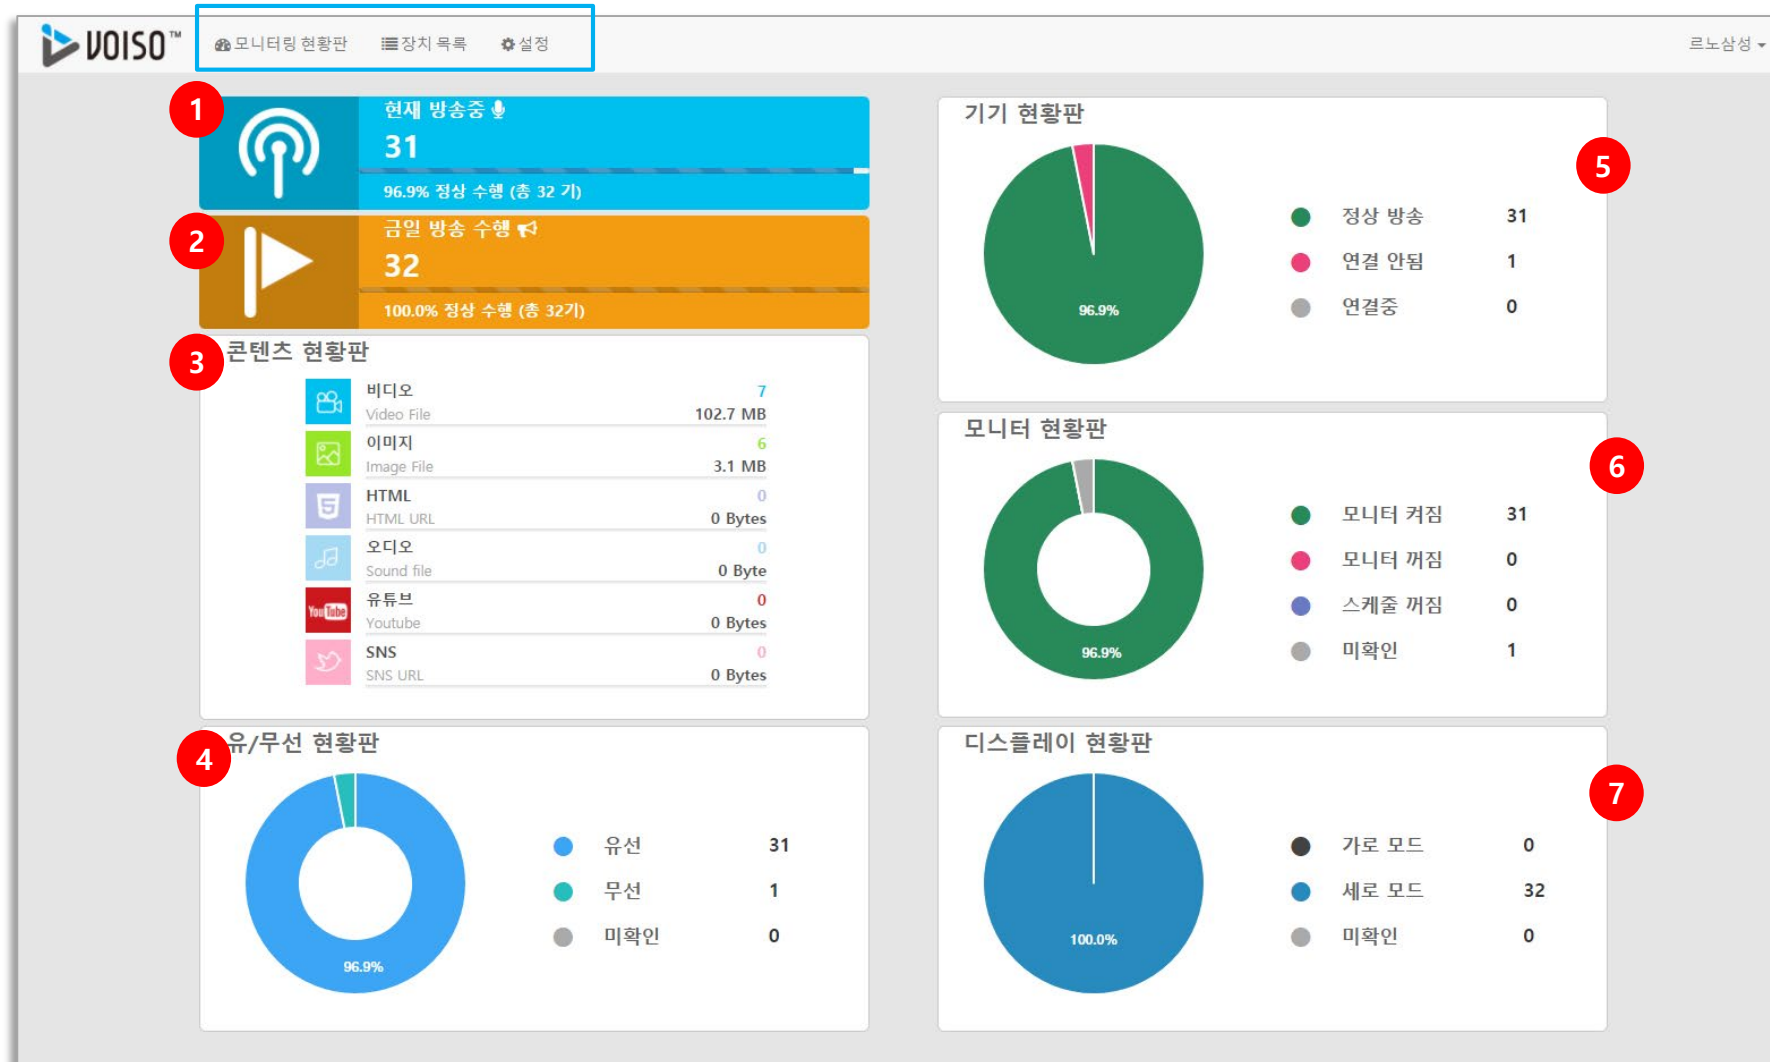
VOISO™ 모니터링 현황판 장치 목록 설정 르노삼성

1
현재 방송중
31
96.9% 정상 수행 (총 32 기)

2
금일 방송 수행
32
100.0% 정상 수행 (총 32기)

3
콘텐츠 현황판

| | | |
|---|---|---|
| 비디오 Video File | 7 | 102.7 MB |
| 이미지 Image File | 6 | 3.1 MB |
| HTML HTML URL | 0 | 0 Bytes |
| 오디오 Sound file | 0 | 0 Byte |
| 유튜브 Youtube | 0 | 0 Bytes |
| SNS SNS URL | 0 | 0 Bytes |

4
유/무선 현황판
96.9%
유선 31
무선 1
미확인 0

기기 현황판
5
96.9%
정상 방송 31
연결 안됨 1
연결중 0

모니터 현황판
6
96.9%
모니터 켜짐 31
모니터 꺼짐 0
스케줄 꺼짐 0
미확인 1

디스플레이 현황판
7
100.0%
가로 모드 0
세로 모드 32
미확인 0